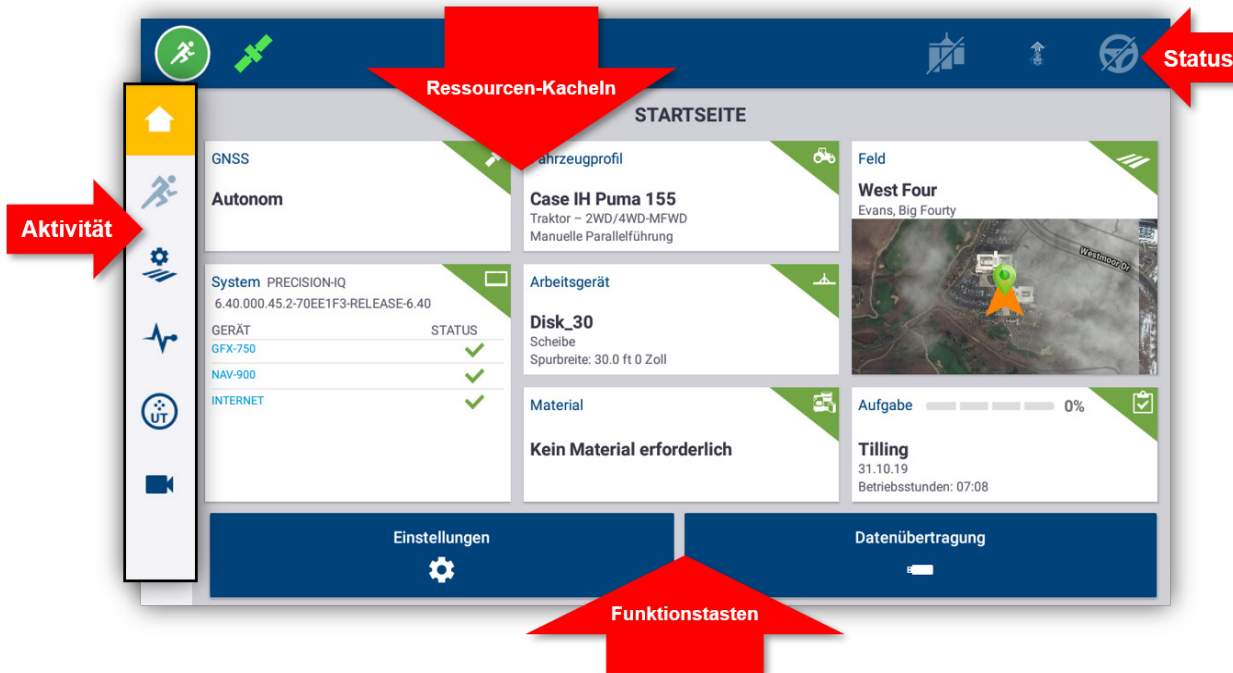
Ressourcen-Kacheln

Status

STARTSEITE

Aktivität

GNSS

Autonom

Fahrzeugprofil

Case IH Puma 155
Traktor – 2WD/4WD-MFWD
Manuelle Parallelführung

Feld

West Four
Evans, Big Fourty

Westmoor Dr

System PRECISION-IQ
6.40.000.45.2-70EE1F3-RELEASE-6.40

| GERÄT | STATUS |
|---|---|
| GFX-750 | ✓ |
| NAV-900 | ✓ |
| INTERNET | ✓ |

Arbeitsgerät

Disk_30
Scheibe
Spurbreite: 30.0 ft 0 Zoll

Material

Kein Material erforderlich

Aufgabe 0%

Tilling
31.10.19
Betriebsstunden: 07:08

UT

Einstellungen

Datenübertragung

Funktionstasten